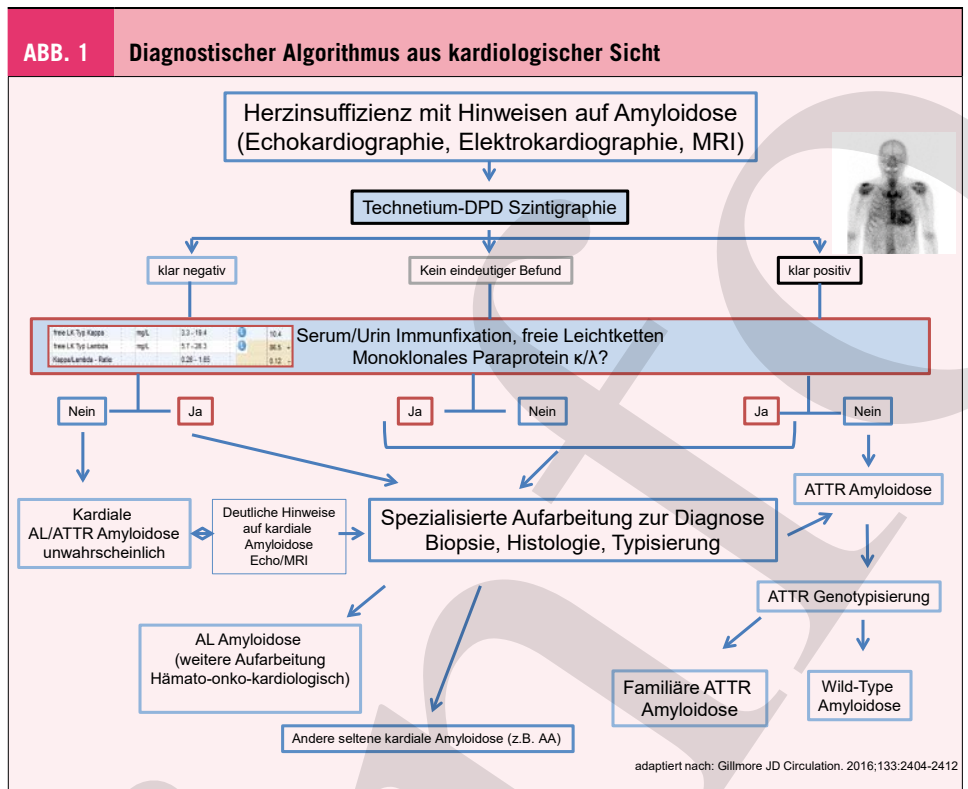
ABB. 1 Diagnostischer Algorithmus aus kardiologischer Sicht

Herzinsuffizienz mit Hinweisen auf Amyloidose (Echokardiographie, Elektrokardiographie, MRI)

Technetium-DPD Szintigraphie

klar negativ

Kein eindeutiger Befund

klar positiv

| freie LK Typ Kappa | mg/L | 3.3 - 19.4 | 10.4 |
|---|---|---|---|
| freie LK Typ Lambda | mg/L | 5.7 - 26.3 | 86.5 |
| Kappa/Lambda - Ratio | | 0.26 - 1.65 | 0.12 |

Serum/Urin Immunfixation, freie Leichtketten
Monoklonales Paraprotein κ/λ?

Nein

Ja

Ja

Nein

Ja

Nein

Kardiale AL/ATTR Amyloidose unwahrscheinlich

Deutliche Hinweise auf kardiale Amyloidose Echo/MRI

Spezialisierte Aufarbeitung zur Diagnose
Biopsie, Histologie, Typisierung

ATTR Amyloidose

ATTR Genotypisierung

AL Amyloidose
(weitere Aufarbeitung Hämato-onko-kardiologisch)

Familiäre ATTR Amyloidose

Wild-Type Amyloidose

Andere seltene kardiale Amyloidose (z.B. AA)

adaptiert nach: Gillmore JD Circulation. 2016;133:2404-2412